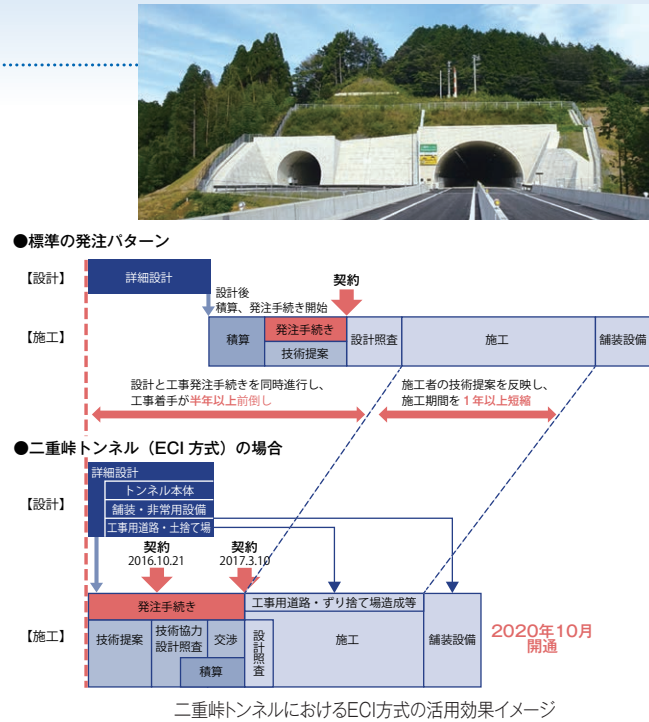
●標準の発注パターン

【設計】

詳細設計

設計後
積算、発注手続き開始

契約

【施工】

積算

発注手続き

技術提案

設計照査

施工

舗装設備

設計と工事発注手続きを同時進行し、工事着手が半年以上前倒し

施工者の技術提案を反映し、施工期間を 1年以上短縮

●二重峠トンネル（ECI 方式）の場合

【設計】

詳細設計

トンネル本体

舗装・非常用設備

工事用道路・土捨て場

契約
2016.10.21

契約
2017.3.10

発注手続き

工事用道路・ずり捨て場造成等

【施工】

技術提案

技術協力
設計照査

交渉

積算

設計照査

施工

舗装設備

2020年10月
開通

二重峠トンネルにおけるECI方式の活用効果イメージ